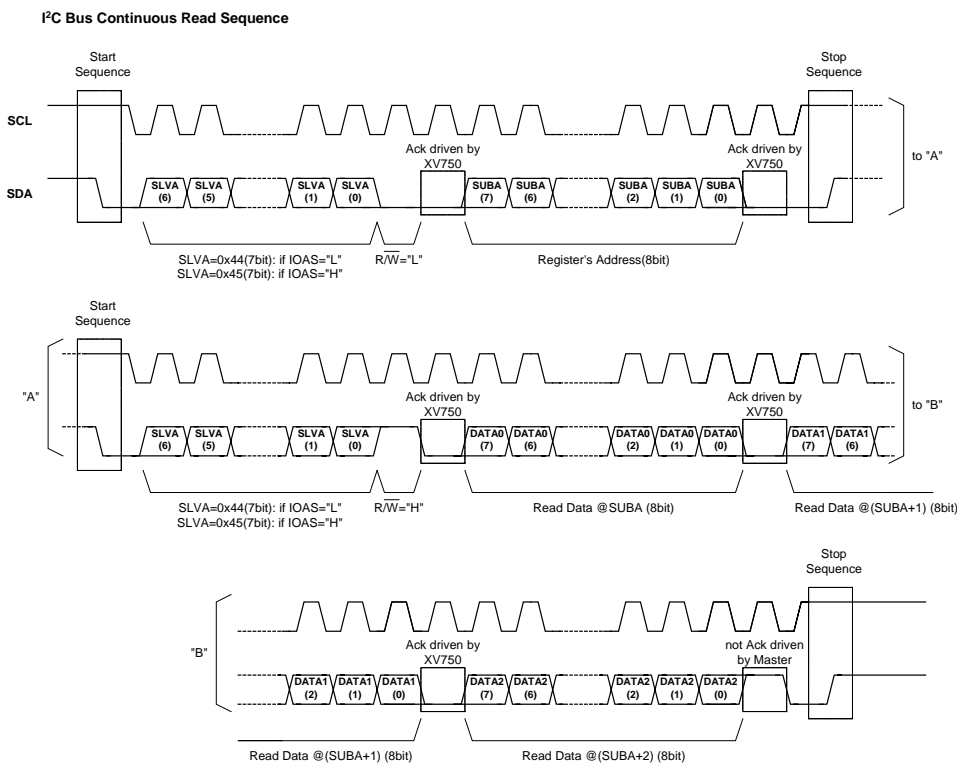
I$^2$C Bus Continuous Read Sequence

Start Sequence

Stop Sequence

SCL

SDA

Ack driven by XV750

Ack driven by XV750

to "A"

SLVA (6) SLVA (5) SLVA (1) SLVA (0) SUBA (7) SUBA (6) SUBA (2) SUBA (1) SUBA (0)

SLVA=0x44(7bit): if IOAS="L"
SLVA=0x45(7bit): if IOAS="H"

R/$\overline{W}$="L"

Register's Address(8bit)

Start Sequence

"A"

Ack driven by XV750

Ack driven by XV750

to "B"

SLVA (6) SLVA (5) SLVA (1) SLVA (0) DATA0 (7) DATA0 (6) DATA0 (2) DATA0 (1) DATA0 (0) DATA1 (7) DATA1 (6)

SLVA=0x44(7bit): if IOAS="L"
SLVA=0x45(7bit): if IOAS="H"

R/$\overline{W}$="H"

Read Data @SUBA (8bit)

Read Data @(SUBA+1) (8bit)

Stop Sequence

"B"

Ack driven by XV750

not Ack driven by Master

DATA1 (2) DATA1 (1) DATA1 (0) DATA2 (7) DATA2 (6) DATA2 (2) DATA2 (1) DATA2 (0)

Read Data @(SUBA+1) (8bit)

Read Data @(SUBA+2) (8bit)